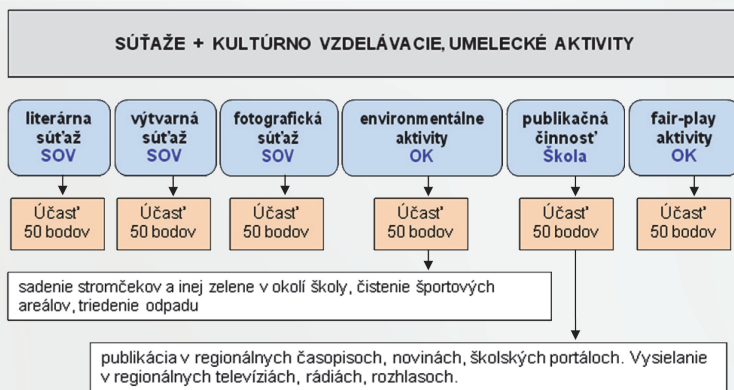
SÚŤAŽE + KULTÚRNO VZDELÁVACIE, UMELECKÉ AKTIVITY

literárna súťaž SOV

výtvarná súťaž SOV

fotografická súťaž SOV

environmentálne aktivity OK

publikačná činnosť Škola

fair-play aktivity OK

Účasť 50 bodov

Účasť 50 bodov

Účasť 50 bodov

Účasť 50 bodov

Účasť 50 bodov

Účasť 50 bodov

sadenie stromčekov a inej zelene v okolí školy, čistenie športových areálov, triedenie odpadu

publikácia v regionálnych časopisoch, novinách, školských portáloch. Vysielanie v regionálnych televíziách, rádiách, rozhlasoch.